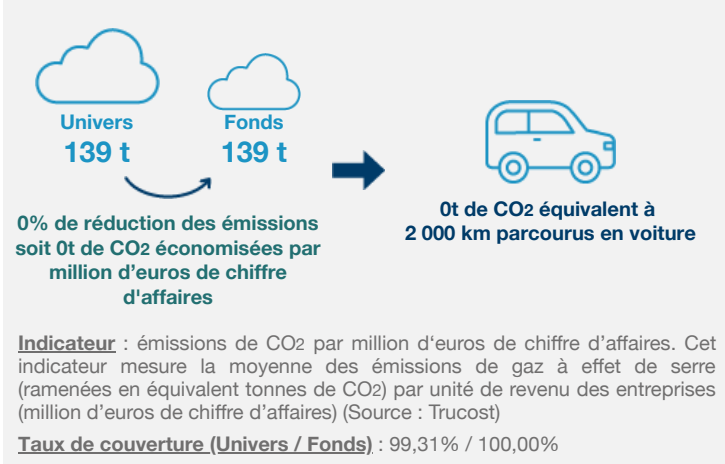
Univers
139 t

Fonds
139 t

0% de réduction des émissions soit 0t de $CO_2$ économisées par million d’euros de chiffre d'affaires

0t de $CO_2$ équivalent à 2 000 km parcourus en voiture

Indicateur : émissions de $CO_2$ par million d‘euros de chiffre d’affaires. Cet indicateur mesure la moyenne des émissions de gaz à effet de serre (ramenées en équivalent tonnes de $CO_2$) par unité de revenu des entreprises (million d’euros de chiffre d’affaires) (Source : Trucost)

Taux de couverture (Univers / Fonds) : 99,31% / 100,00%